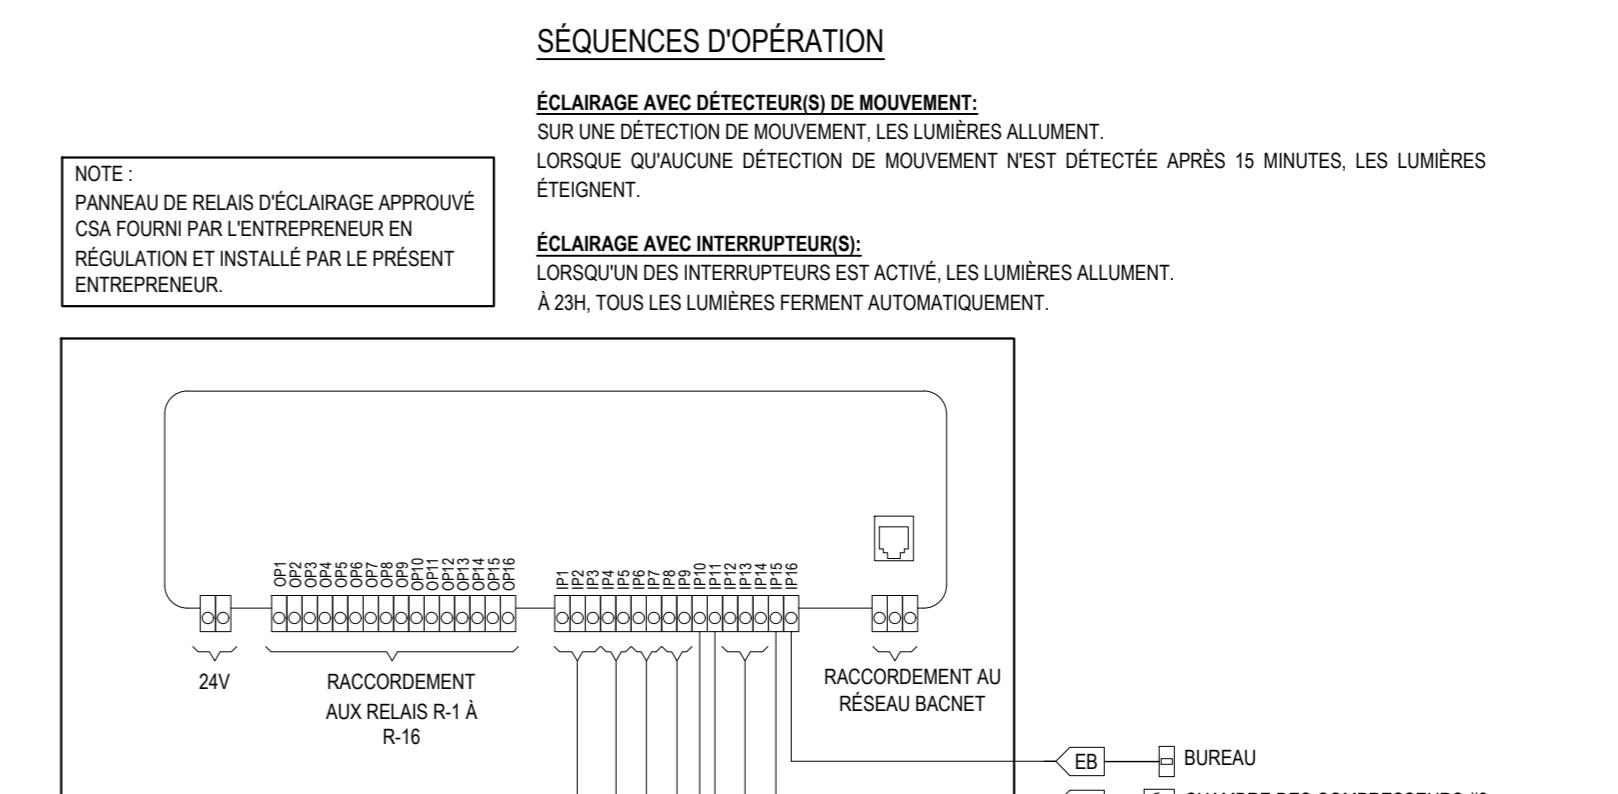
SÉQUENCES D'OPÉRATION

ÉCLAIRAGE AVEC DÉTECTEUR(S) DE MOUVEMENT:
SUR UNE DÉTECTION DE MOUVEMENT, LES LUMIÈRES ALLUMENT.
LORSQUE QU'AUCUNE DÉTECTION DE MOUVEMENT N'EST DÉTECTÉE APRÈS 15 MINUTES, LES LUMIÈRES ÉTEIGNENT.

ÉCLAIRAGE AVEC INTERRUPTEUR(S):
LORSQU'UN DES INTERRUPTEURS EST ACTIVÉ, LES LUMIÈRES ALLUMENT.
À 23H, TOUS LES LUMIÈRES FERMENT AUTOMATIQUEMENT.

NOTE :
PANNEAU DE RELAIS D'ÉCLAIRAGE APPROUVÉ CSA FOURNI PAR L'ENTREPRENEUR EN RÉGULATION ET INSTALLÉ PAR LE PRÉSENT ENTREPRENEUR.

OP1 OP2 OP3 OP4 OP5 OP6 OP7 OP8 OP9 OP10 OP11 OP12 OP13 OP14 OP15 OP16

IP1 IP2 IP3 IP4 IP5 IP6 IP7 IP8 IP9 IP10 IP11 IP12 IP13 IP14 IP15 IP16

24V

RACCORDEMENT AUX RELAIS R-1 À R-16

RACCORDEMENT AU RÉSEAU BACNET

EB

BUREAU

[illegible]